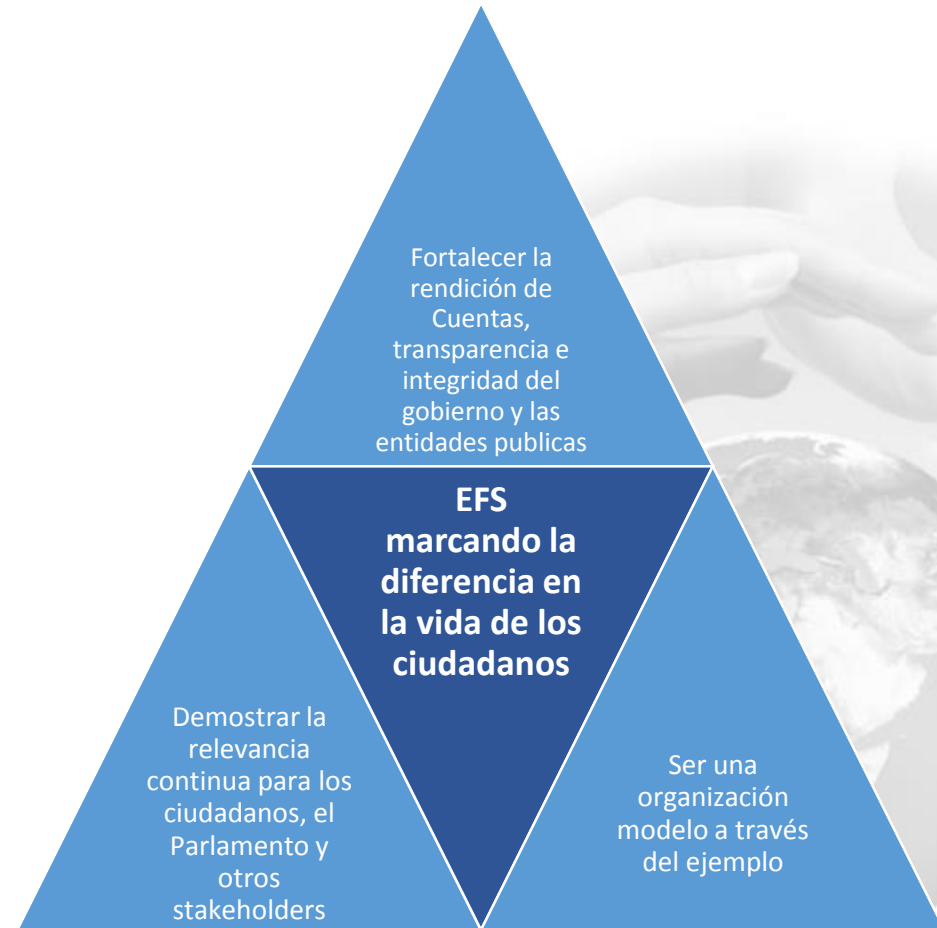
Fortalecer la rendición de Cuentas, transparencia e integridad del gobierno y las entidades publicas

EFS marcando la diferencia en la vida de los ciudadanos

Demostrar la relevancia continua para los ciudadanos, el Parlamento y otros stakeholders

Ser una organización modelo a través del ejemplo